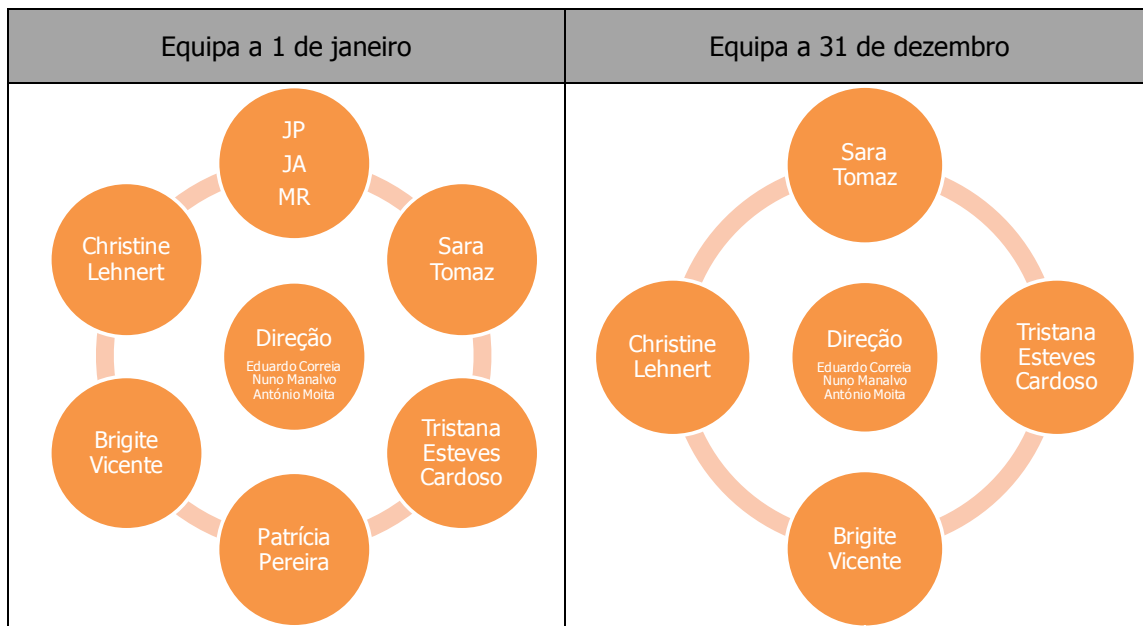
| Equipa a 1 de janeiro | Equipa a 31 de dezembro |
|---|---|
| JP<br>JA<br>MR<br>Sara Tomaz<br>Tristana Esteves Cardoso<br>Patrícia Pereira<br>Brigite Vicente<br>Christine Lehnert<br>Direção<br>Eduardo Correia<br>Nuno Manalvo<br>António Moita | Sara Tomaz<br>Tristana Esteves Cardoso<br>Brigite Vicente<br>Christine Lehnert<br>Direção<br>Eduardo Correia<br>Nuno Manalvo<br>António Moita |